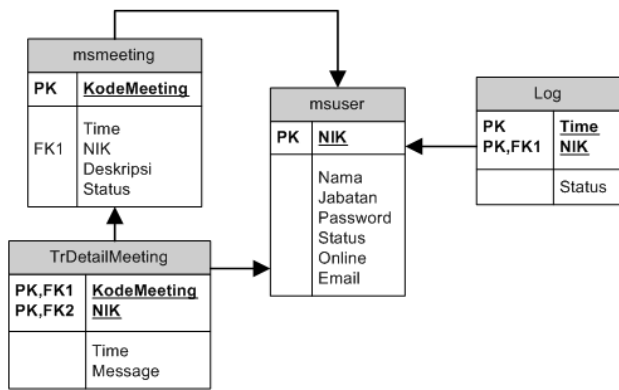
msmeeting

| PK | KodeMeeting |
|---|---|
| FK1 | Time NIK Deskripsi Status |

msuser

| PK | NIK |
|---|---|
| | Nama Jabatan Password Status Online Email |

Log

| PK PK,FK1 | Time NIK |
|---|---|
| | Status |

TrDetailMeeting

| PK,FK1 PK,FK2 | KodeMeeting NIK |
|---|---|
| | Time Message |